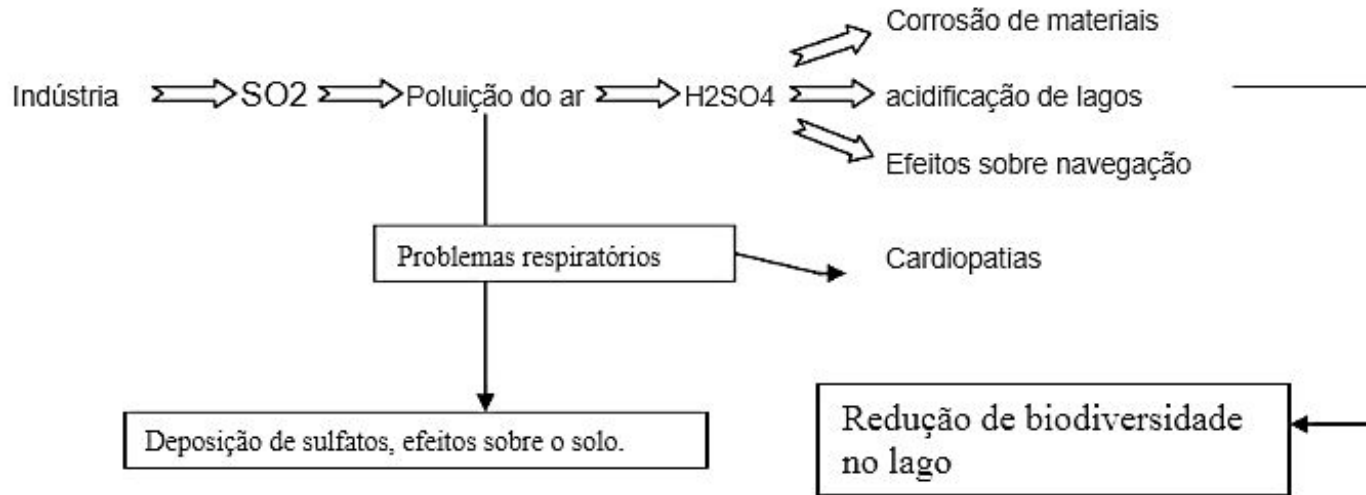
Indústria SO2 Poluição do ar H2SO4

Corrosão de materiais

acidificação de lagos

Efeitos sobre navegação

Problemas respiratórios

Cardiopatias

Deposição de sulfatos, efeitos sobre o solo.

Redução de biodiversidade no lago